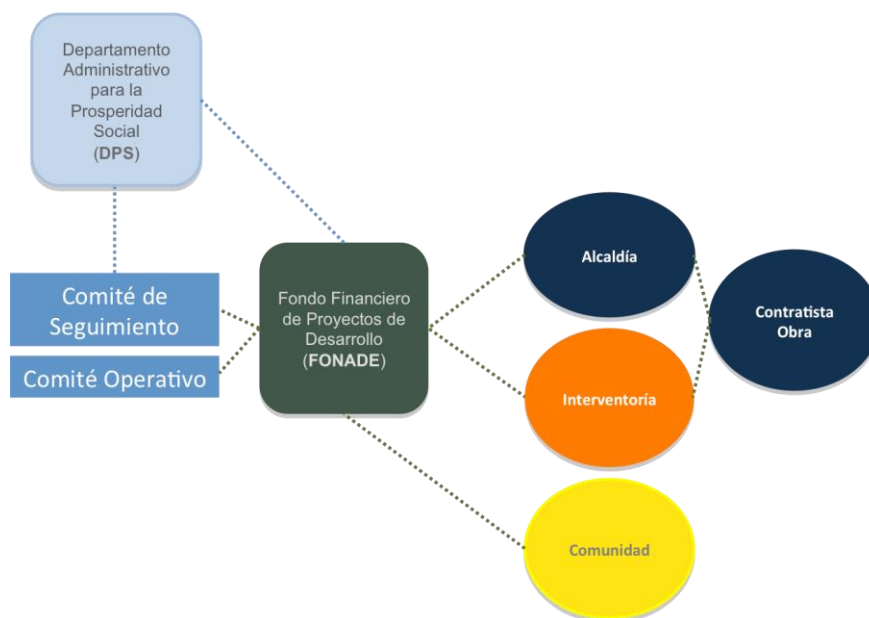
Departamento Administrativo para la Prosperidad Social (DPS)

Comité de Seguimiento

Comité Operativo

Fondo Financiero de Proyectos de Desarrollo (FONADE)

Alcaldía

Interventoría

Contratista Obra

Comunidad